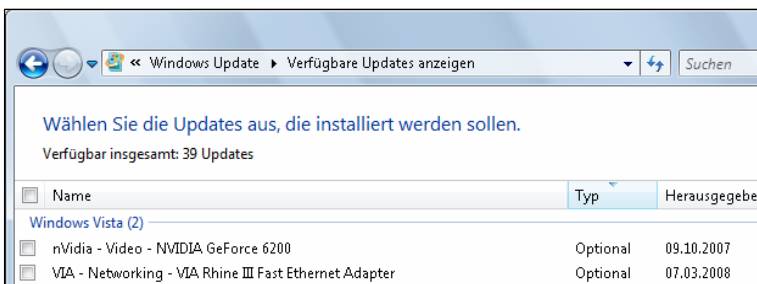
« Windows Update ▸ Verfügbare Updates anzeigen

Suchen

Wählen Sie die Updates aus, die installiert werden sollen.

Verfügbar insgesamt: 39 Updates

| Name | Typ | Herausgegebe |
|---|---|---|
| Windows Vista (2) | | |
| nVidia - Video - NVIDIA GeForce 6200 | Optional | 09.10.2007 |
| VIA - Networking - VIA Rhine III Fast Ethernet Adapter | Optional | 07.03.2008 |